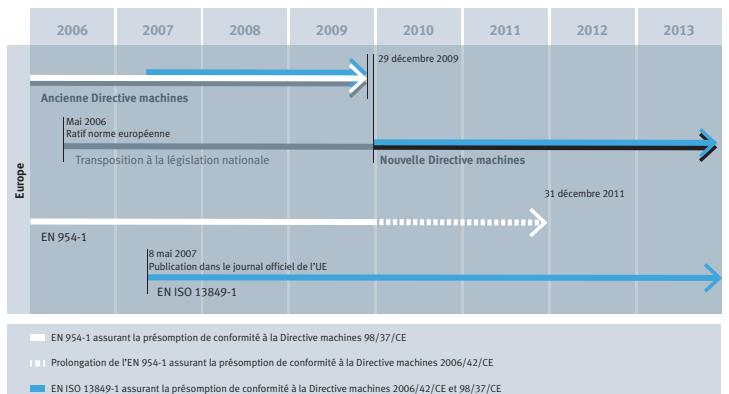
| 2006 | 2007 | 2008 | 2009 | 2010 | 2011 | 2012 | 2013 |
|---|---|---|---|---|---|---|---|

Europe

29 décembre 2009

Ancienne Directive machines

Mai 2006
Ratif norme européenne

Transposition à la législation nationale

Nouvelle Directive machines

31 décembre 2011

EN 954-1

8 mai 2007
Publication dans le journal officiel de l'UE

EN ISO 13849-1

EN 954-1 assurant la présomption de conformité à la Directive machines 98/37/CE

Prolongation de l'EN 954-1 assurant la présomption de conformité à la Directive machines 2006/42/CE

EN ISO 13849-1 assurant la présomption de conformité à la Directive machines 2006/42/CE et 98/37/CE